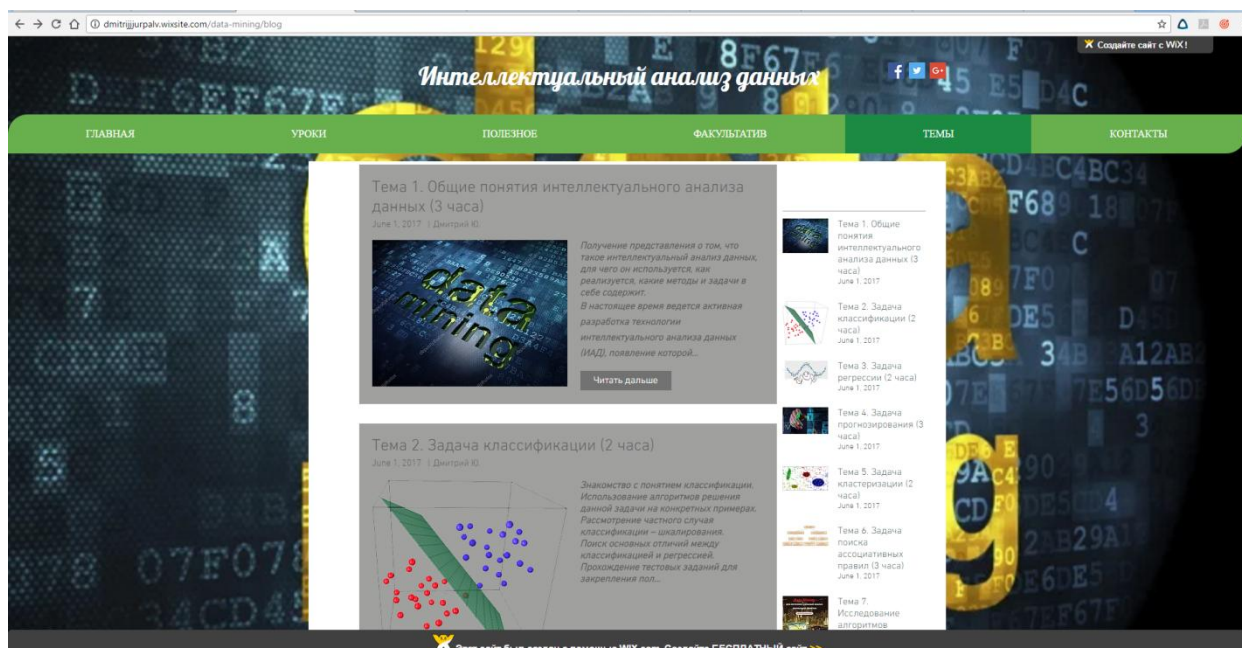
dmitrijjurpalv.wixsite.com/data-mining/blog

Создайте сайт с WIX!

Интеллектуальный анализ данных

f G+

ГЛАВНАЯ УРОКИ ПОЛЕЗНОЕ ФАКУЛЬТАТИВ ТЕМЫ КОНТАКТЫ

Тема 1. Общие понятия интеллектуального анализа данных (3 часа)
June 1, 2017 | Дмитрий Ю.

data mining

Получение представления о том, что такое интеллектуальный анализ данных, для чего он используется, как реализуется, какие методы и задачи в себе содержит.
В настоящее время ведется активная разработка технологии интеллектуального анализа данных (ИАД), появление которой...

Читать дальше

Тема 2. Задача классификации (2 часа)
June 1, 2017 | Дмитрий Ю.

Знакомство с понятием классификации. Использование алгоритмов решения данной задачи на конкретных примерах. Рассмотрение частного случая классификации – шкалирования. Поиск основных отличий между классификацией и регрессией. Прохождение тестовых заданий для закрепления пол...

Тема 1. Общие понятия интеллектуального анализа данных (3 часа)
June 1, 2017

Тема 2. Задача классификации (2 часа)
June 1, 2017

Тема 3. Задача регрессии (2 часа)
June 1, 2017

Тема 4. Задача прогнозирования (3 часа)
June 1, 2017

Тема 5. Задача кластеризации (2 часа)
June 1, 2017

Тема 6. Задача поиска ассоциативных правил (3 часа)
June 1, 2017

Тема 7. Исследование алгоритмов

Этот сайт был создан с помощью WIX.com. Создайте БЕСПЛАТНЫЙ сайт >>